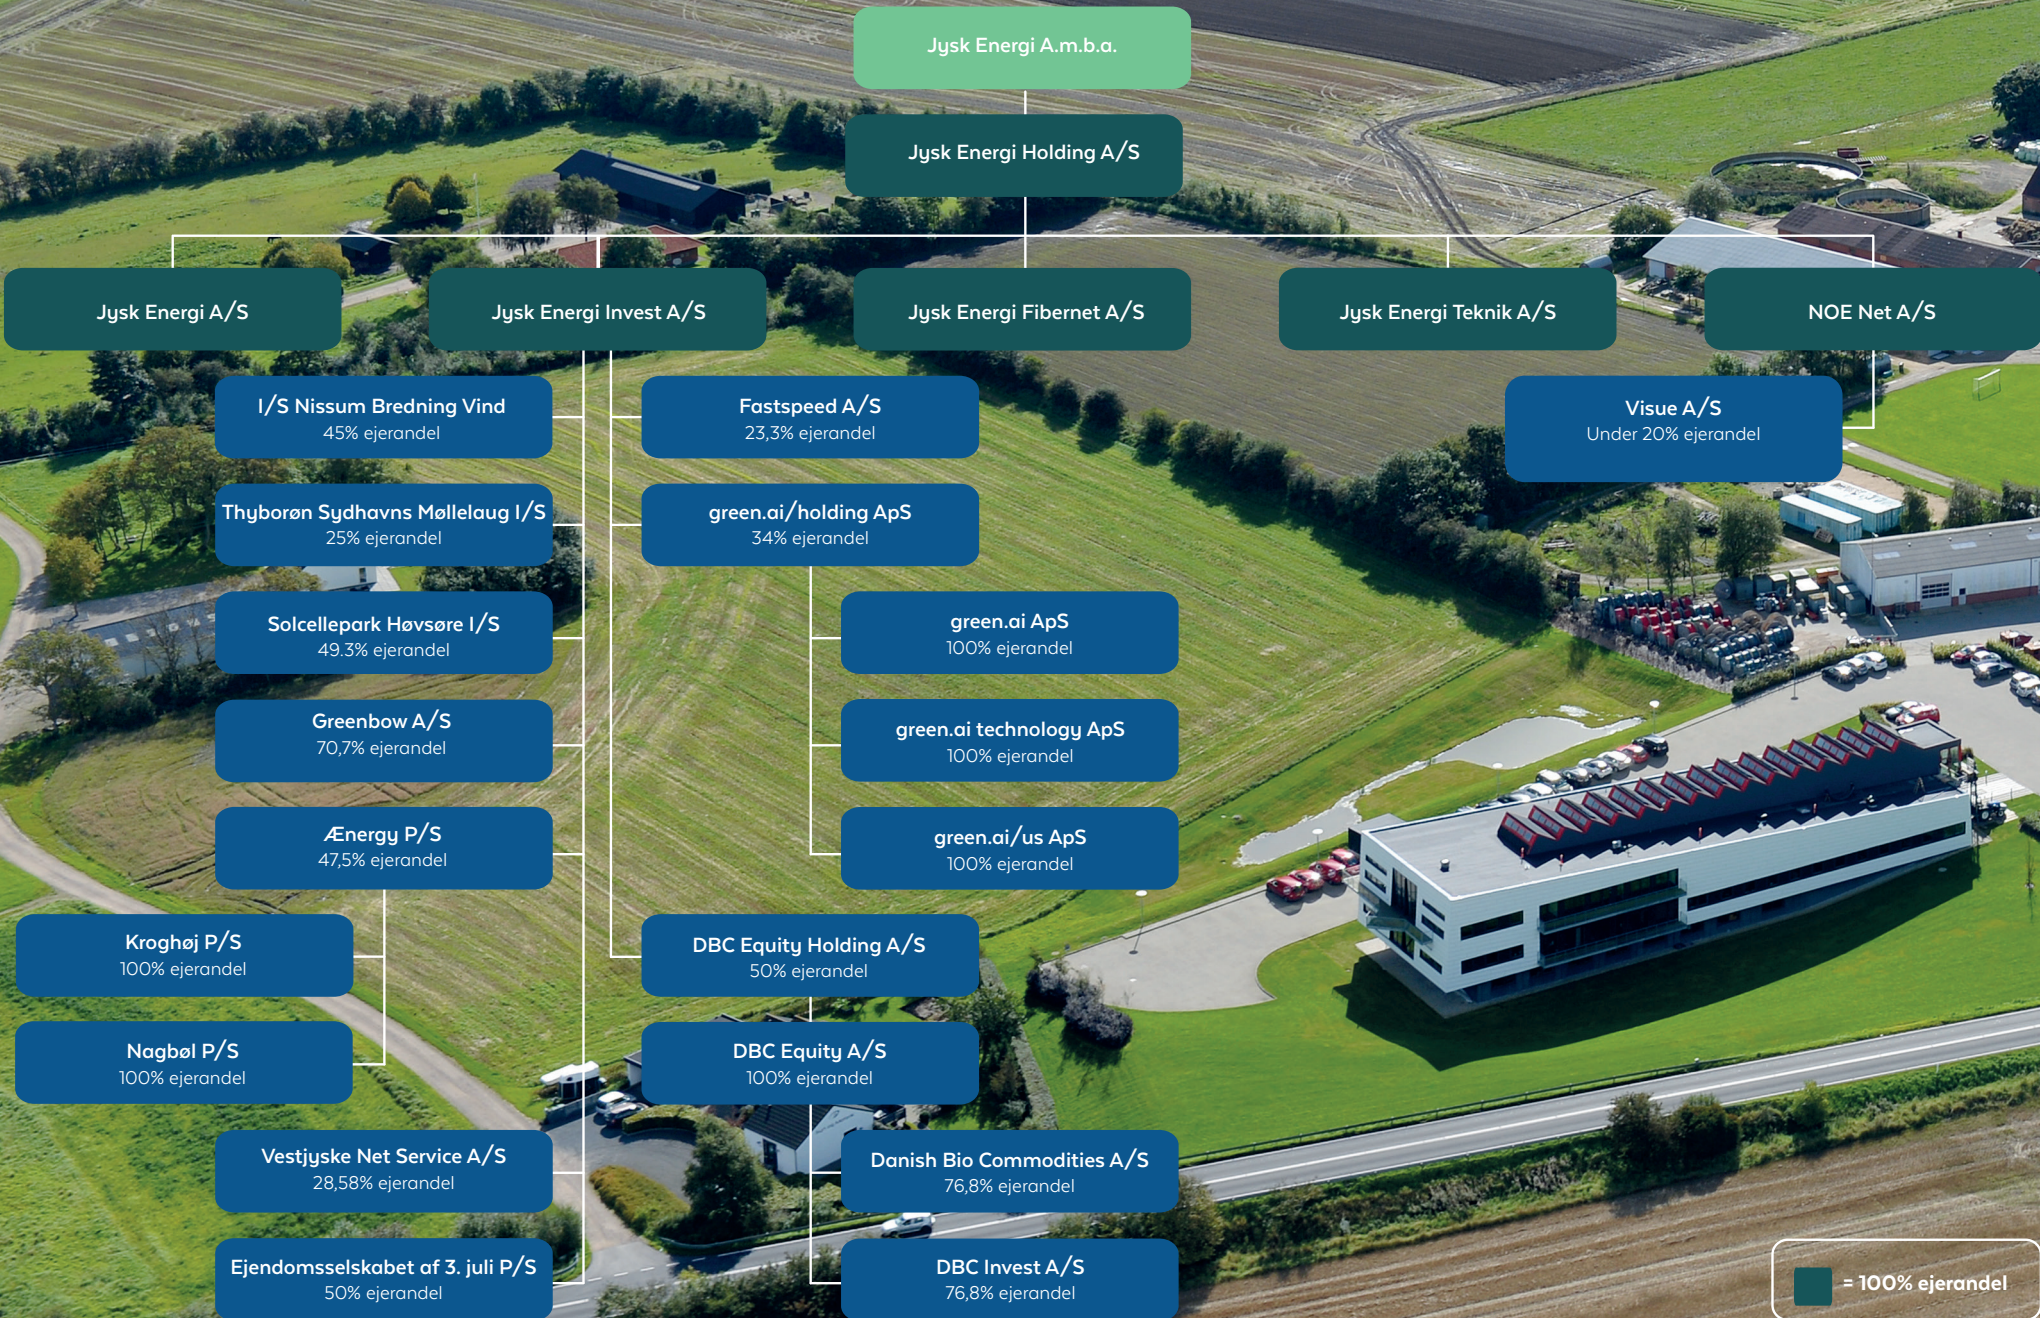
Jysk Energi A.m.b.a.

Jysk Energi Holding A/S

Jysk Energi A/S

Jysk Energi Invest A/S

Jysk Energi Fibernet A/S

Jysk Energi Teknik A/S

NOE Net A/S

I/S Nissum Bredning Vind
45% ejerandel

Thyborøn Sydhavns Møllelaug I/S
25% ejerandel

Solcellepark Høvsøre I/S
49.3% ejerandel

Greenbow A/S
70,7% ejerandel

Ænergy P/S
47,5% ejerandel

Kroghøj P/S
100% ejerandel

Nagbøl P/S
100% ejerandel

Vestjyske Net Service A/S
28,58% ejerandel

Ejendomsselskabet af 3. juli P/S
50% ejerandel

Fastspeed A/S
23,3% ejerandel

green.ai/holding ApS
34% ejerandel

green.ai ApS
100% ejerandel

green.ai technology ApS
100% ejerandel

green.ai/us ApS
100% ejerandel

DBC Equity Holding A/S
50% ejerandel

DBC Equity A/S
100% ejerandel

Danish Bio Commodities A/S
76,8% ejerandel

DBC Invest A/S
76,8% ejerandel

Visue A/S
Under 20% ejerandel

= 100% ejerandel